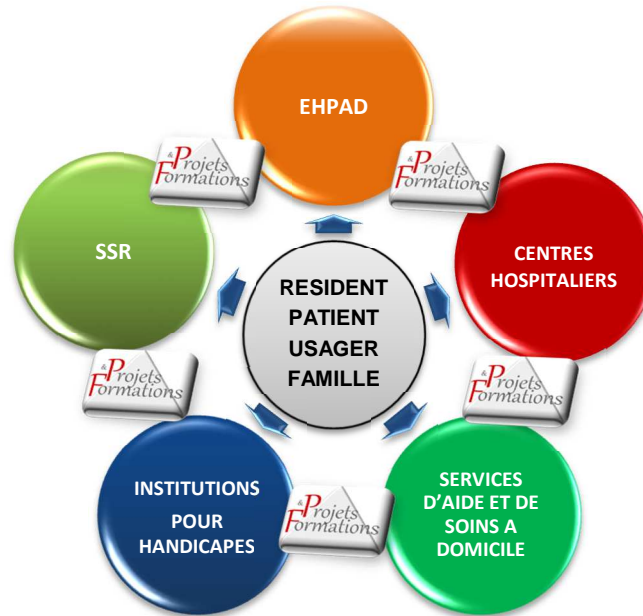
EHPAD

& Projets Formations

CENTRES HOSPITALIERS

& Projets Formations

SERVICES D'AIDE ET DE SOINS A DOMICILE

& Projets Formations

INSTITUTIONS POUR HANDICAPES

& Projets Formations

SSR

& Projets Formations

RESIDENT
PATIENT
USAGER
FAMILLE